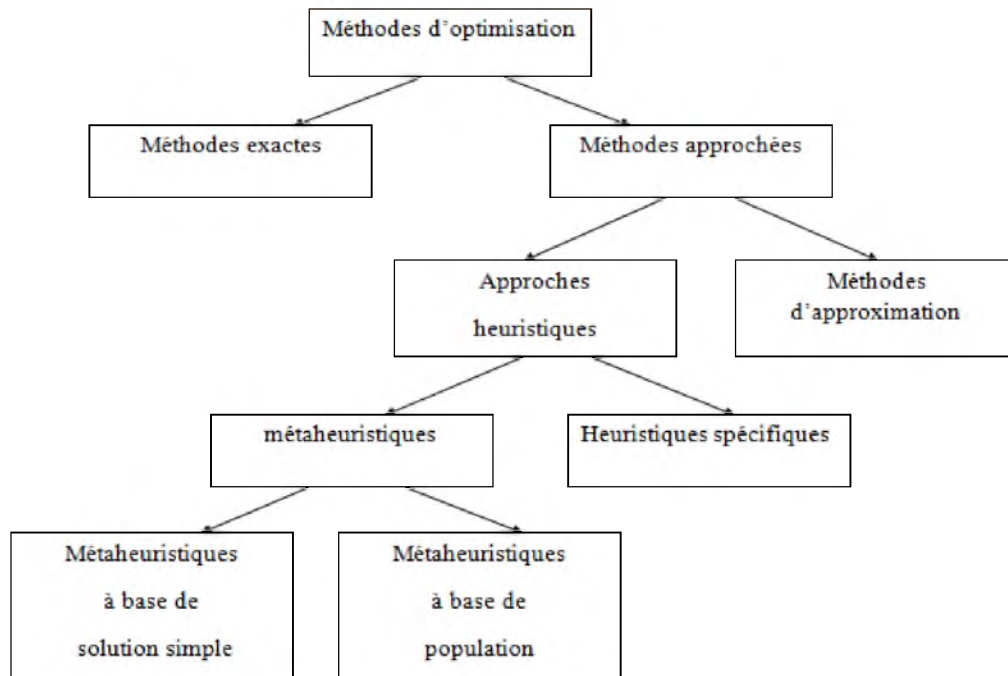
Méthodes d'optimisation

Méthodes exactes

Méthodes approchées

Approches heuristiques

Méthodes d'approximation

métaheuristiques

Heuristiques spécifiques

Métaheuristiques à base de solution simple

Métaheuristiques à base de population